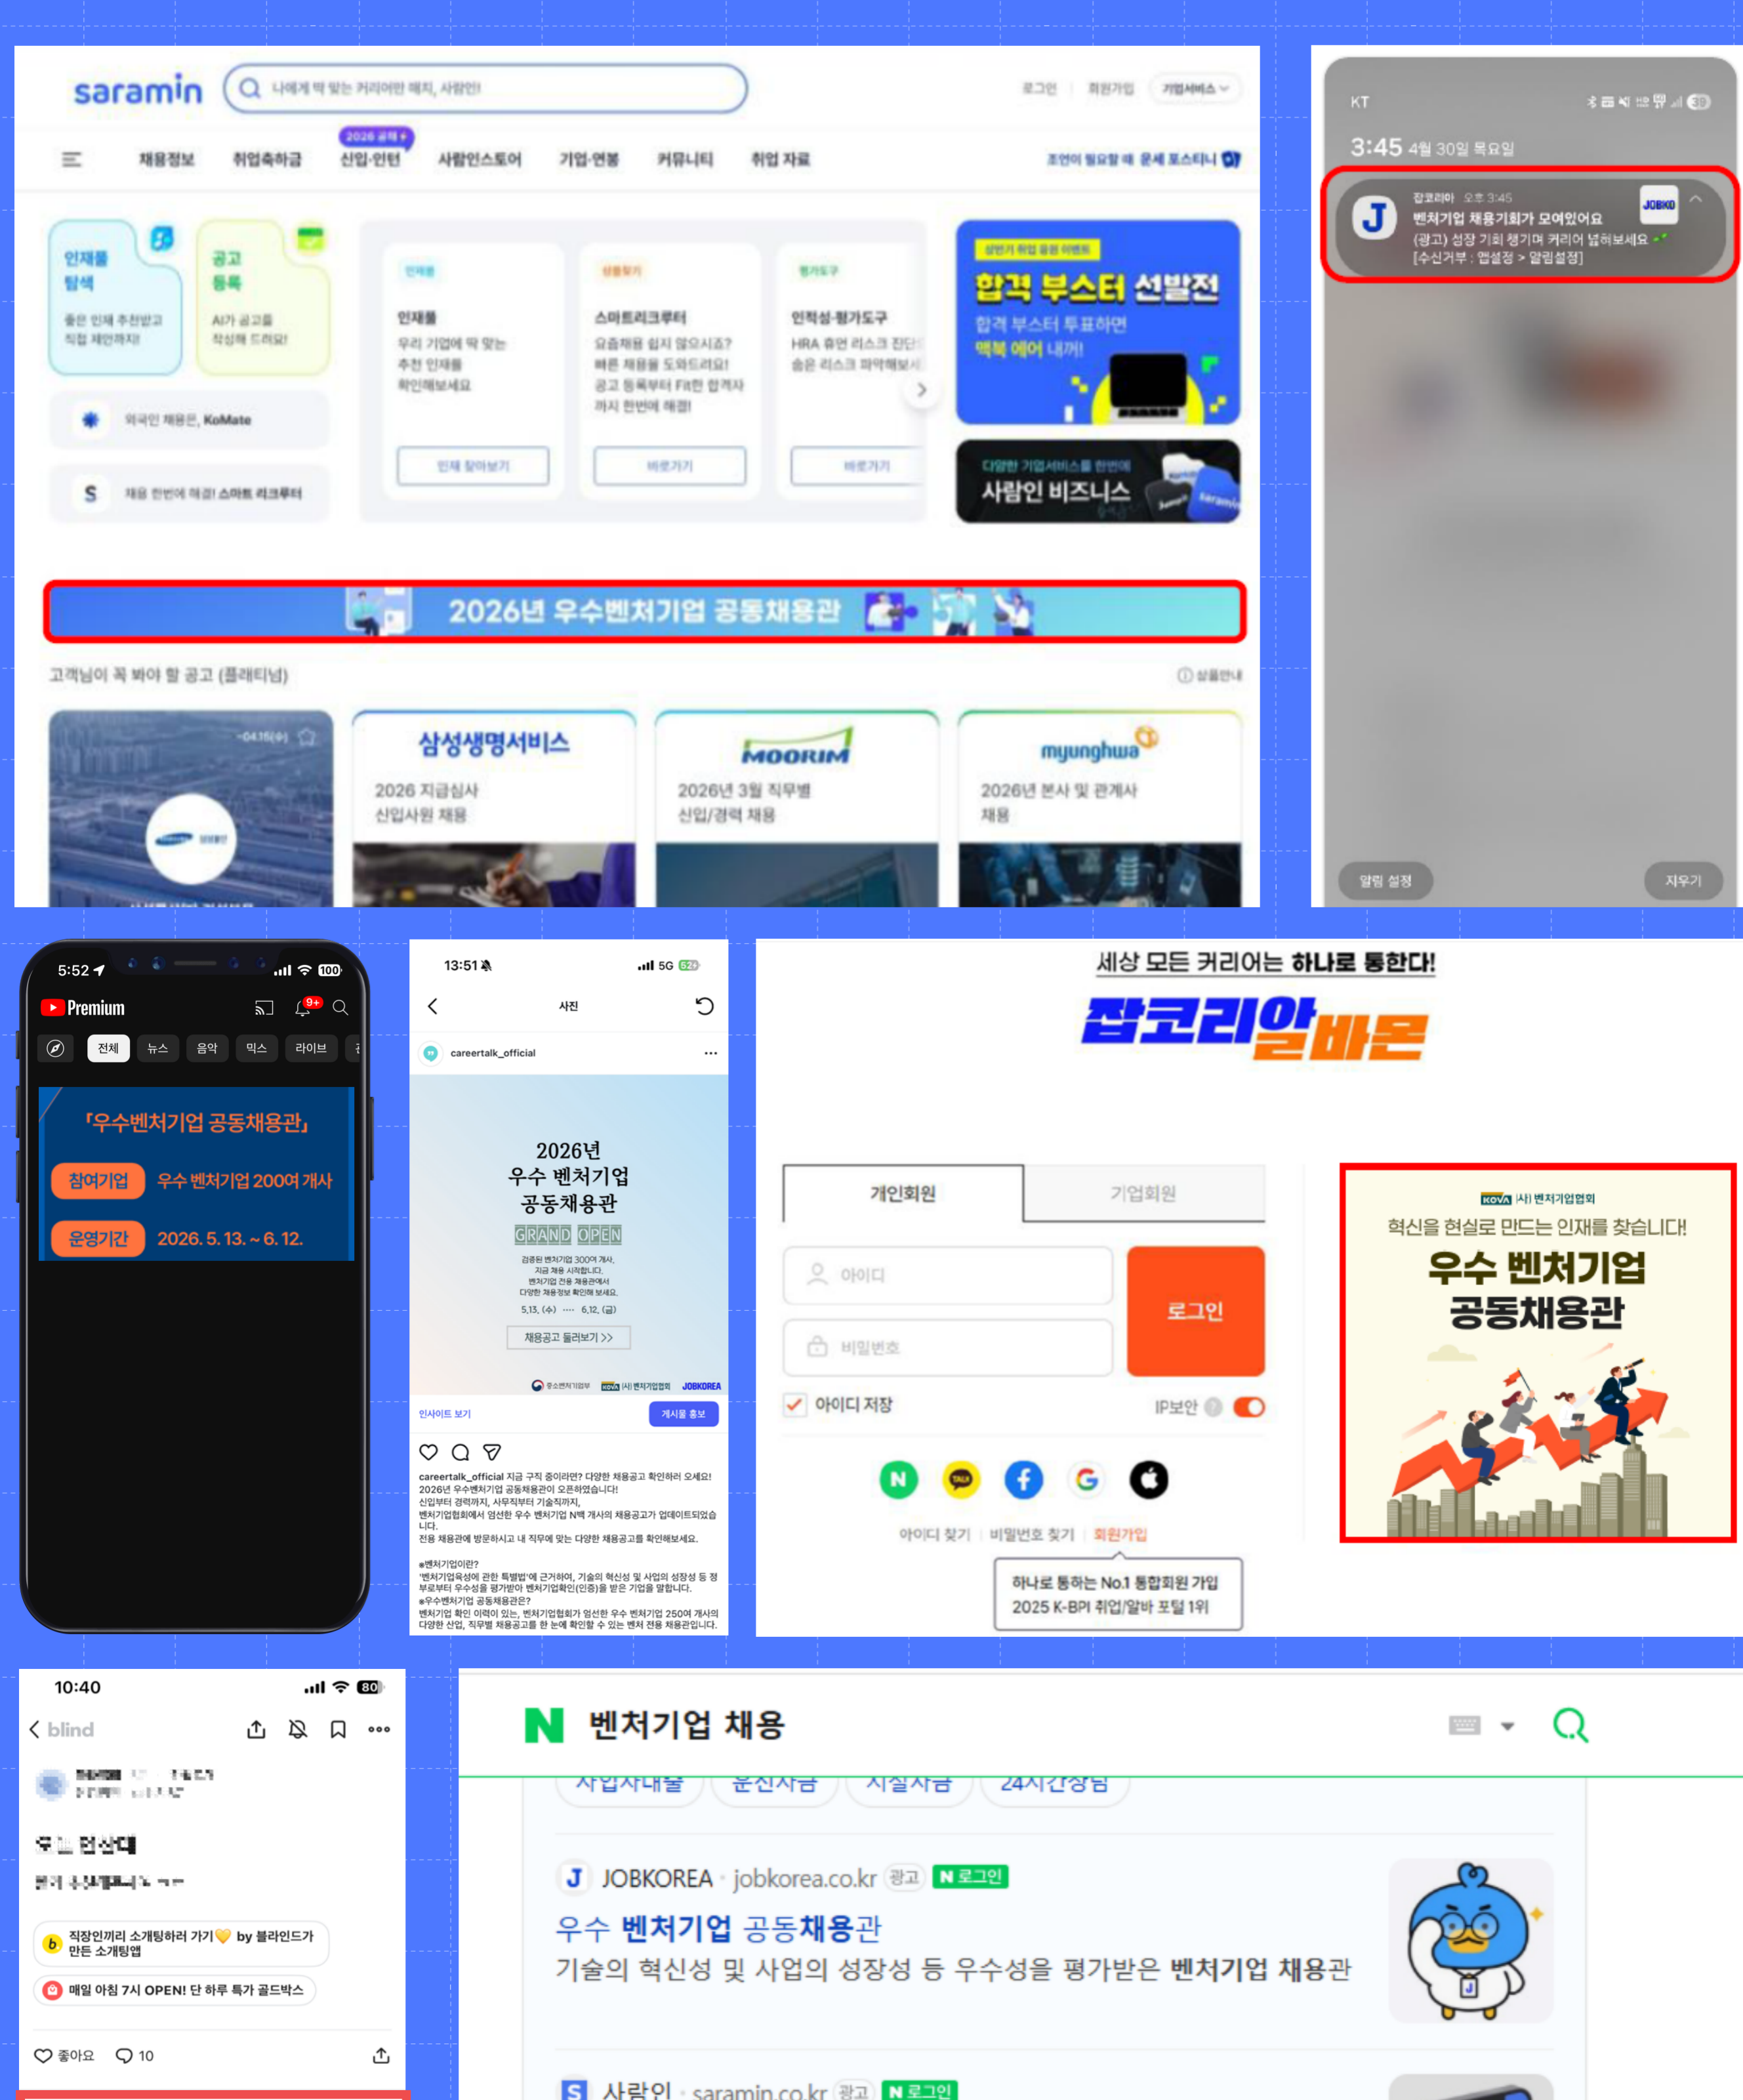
saramin 나에게 딱 맞는 커리어판 매치, 사람인!
로그인 회원가입 기업서비스

채용정보 취업축하금 2026 공채 신입·인턴 사람인스토어 기업·연봉 커뮤니티 취업 자료

인재풀 탐색
공고 등록
외국인 채용은, KoMate
채용 한번에 해결! 스마트 리크루터

인재풀
우리 기업에 딱 맞는 추천 인재를 확인해보세요
인재 찾아보기

스마트리크루터
바로가기

인적성·평가도구
바로가기

합격 부스터 선발전
합격 부스터 투표하면 맥북 에어 내꺼!

사람인 비즈니스

2026년 우수벤처기업 공동채용관

고객님이 꼭 봐야 할 공고 (플래티넘)

삼성생명서비스
2026 지급심사 신입사원 채용

MOORIM
2026년 3월 직무별 신입/경력 채용

myunghwa
2026년 본사 및 관계사 채용

KT
3:45 4월 30일 목요일
잡코리아 오후 3:45
벤처기업 채용기회가 모여있어요
(광고) 성장 기회 챙기며 커리어 넓혀보세요
[수신거부 : 앱설정 > 알림설정]
JOBKO
알림 설정 지우기

5:52
Premium
9+
전체 뉴스 음악 믹스 라이브
「우수벤처기업 공동채용관」
참여기업 우수 벤처기업 200여 개사
운영기간 2026. 5. 13. ~ 6. 12.

13:51
5G
사진
careertalk_official
2026년
우수 벤처기업
공동채용관
GRAND OPEN
5.13. (수) ···· 6.12. (금)
채용공고 둘러보기 >>
JOBKOREA
인사이트 보기
게시물 홍보
careertalk_official 지금 구직 중이라면? 다양한 채용공고 확인하러 오세요!
2026년 우수벤처기업 공동채용관이 오픈하였습니다!

세상 모든 커리어는 하나로 통한다!
잡코리아바른

개인회원 기업회원
아이디
비밀번호
로그인
아이디 저장 IP보안
아이디 찾기 비밀번호 찾기 회원가입
하나로 통하는 No.1 통합회원 가입
2025 K-BPI 취업/알바 포털 1위

KOVA (사)벤처기업협회
혁신을 현실로 만드는 인재를 찾습니다!
우수 벤처기업
공동채용관

10:40
80
blind
직장인끼리 소개팅하러 가기 by 블라인드가 만든 소개팅앱
매일 아침 7시 OPEN! 단 하루 특가 골드박스
좋아요 10

벤처기업 채용
JOBKOREA · jobkorea.co.kr 광고 N 로그인
우수 벤처기업 공동채용관
기술의 혁신성 및 사업의 성장성 등 우수성을 평가받은 벤처기업 채용관
사람인 · saramin.co.kr 광고 N 로그인